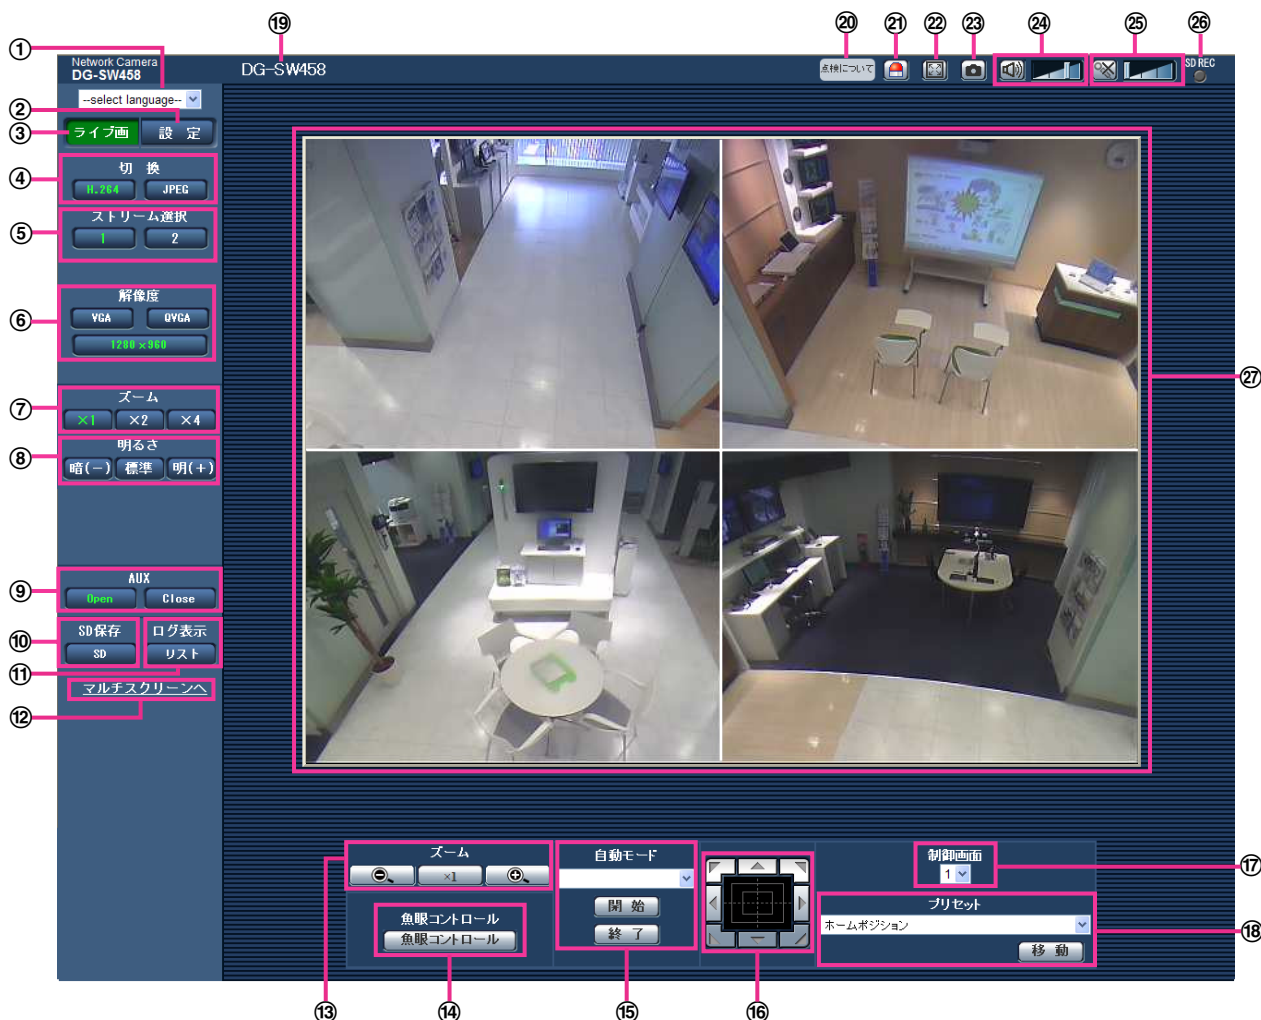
⑲ ⑳ ㉑ ㉒ ㉓ ㉔ ㉕ ㉖

①
Network Camera
DG-SW458

DG-SW458

点検について

SD REC

②
--select language--

③
ライブ画 設 定

④
切 換
H.264 JPEG

⑤
ストリーム選択
1 2

⑥
解像度
VGA QVGA
1280×960

⑦
ズーム
×1 ×2 ×4

⑧
明るさ
暗(－) 標準 明(＋)

⑨
AUX
Open Close

⑩
SD保存
SD

ログ表示
リスト
⑪

⑫
マルチスクリーンへ

㉗

ズーム
×1

自動モード
開 始
終 了

制御画面
1
⑰

プリセット
ホームポジション
移 動
⑱

魚眼コントロール
魚眼コントロール

⑬ ⑭ ⑮ ⑯